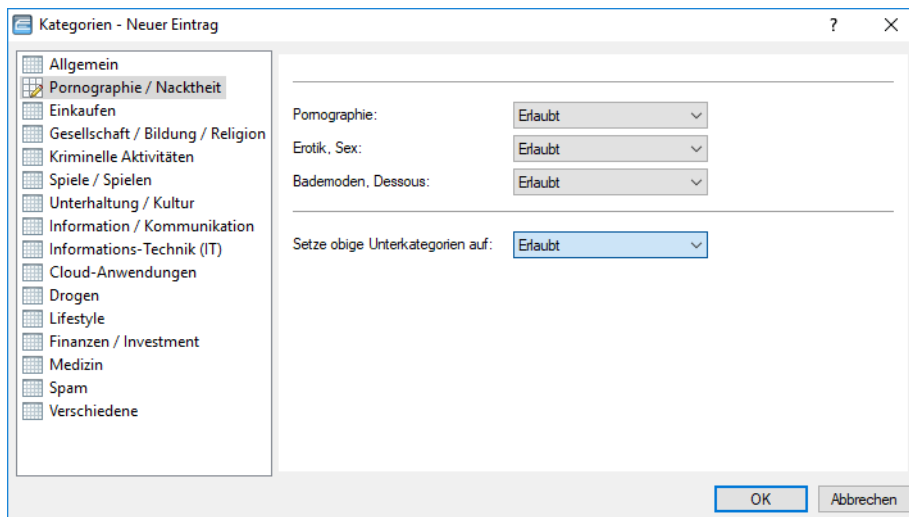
Kategorien - Neuer Eintrag

?

Allgemein
Pornographie / Nacktheit
Einkaufen
Gesellschaft / Bildung / Religion
Kriminelle Aktivitäten
Spiele / Spielen
Unterhaltung / Kultur
Information / Kommunikation
Informations-Technik (IT)
Cloud-Anwendungen
Drogen
Lifestyle
Finanzen / Investment
Medizin
Spam
Verschiedene

Pornographie: Erlaubt
Erotik, Sex: Erlaubt
Bademoden, Dessous: Erlaubt

Setze obige Unterkategorien auf: Erlaubt

OK
Abbrechen